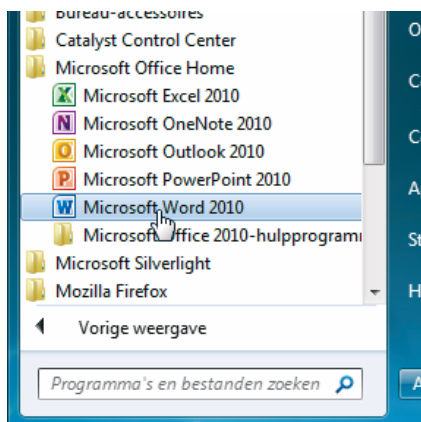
Bureau-accessoires
Catalyst Control Center
Microsoft Office Home
Microsoft Excel 2010
Microsoft OneNote 2010
Microsoft Outlook 2010
Microsoft PowerPoint 2010
Microsoft Word 2010
Microsoft Office 2010-hulpprogramm
Microsoft Silverlight
Mozilla Firefox
Vorige weergave
Programma's en bestanden zoeken
O
C
C
A
St
H
A